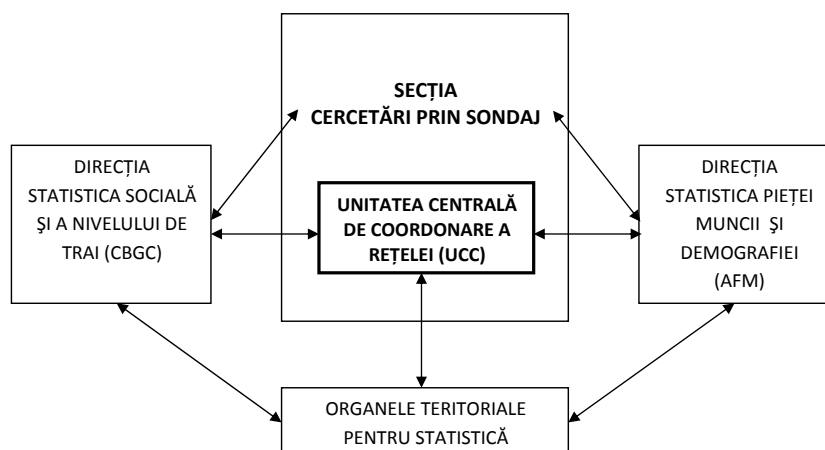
SECȚIA
CERCETĂRI PRIN SONDAJ

DIRECȚIA
STATISTICA SOCIALĂ
ŞI A NIVELULUI DE
TRAI (CBGC)

UNITATEA CENTRALĂ
DE COORDONARE A
REȚELEI (UCC)

DIRECȚIA
STATISTICA PIEȚEI
MUNCII ŞI
DEMOGRAFIEI
(AFM)

ORGANELE TERITORIALE
PENTRU STATISTICĂ